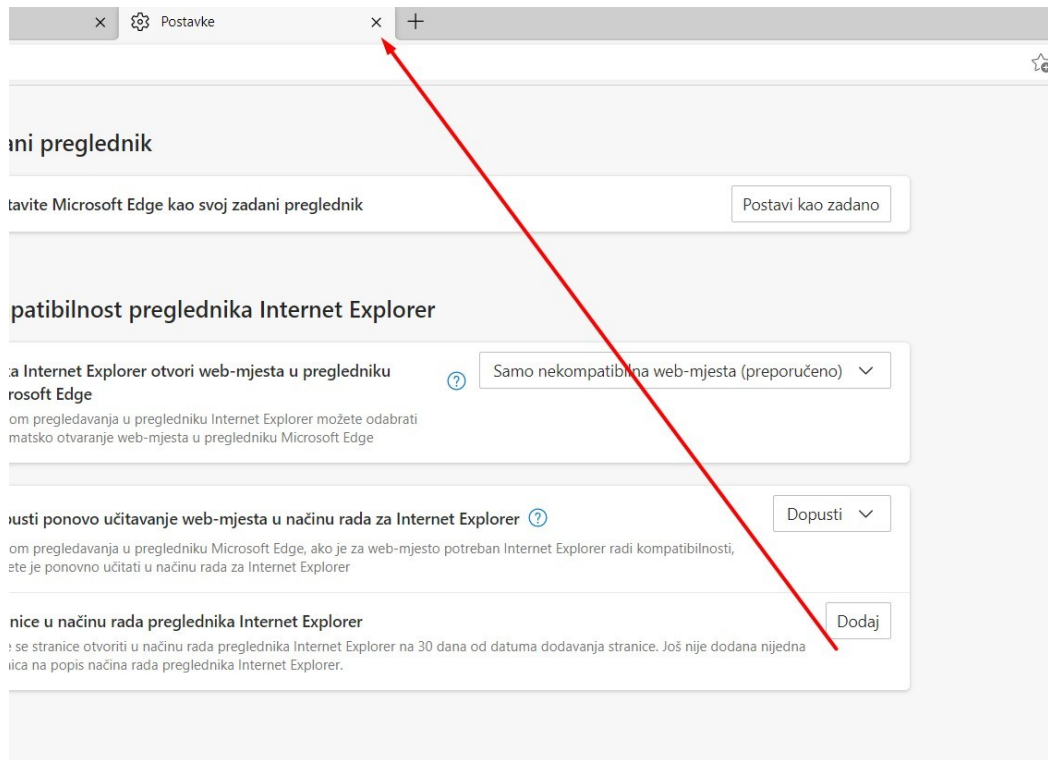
× Postavke × +

ani preglednik

tavite Microsoft Edge kao svoj zadani preglednik

Postavi kao zadano

patibilnost preglednika Internet Explorer

a Internet Explorer otvori web-mjesta u pregledniku rosoft Edge

om pregledavanja u pregledniku Internet Explorer možete odabrati matsko otvaranje web-mjesta u pregledniku Microsoft Edge

Samo nekompatibilna web-mjesta (preporučeno)

pusti ponovo učitavanje web-mjesta u načinu rada za Internet Explorer

om pregledavanja u pregledniku Microsoft Edge, ako je za web-mjesto potreban Internet Explorer radi kompatibilnosti, ete je ponovno učitati u načinu rada za Internet Explorer

Dopusti

nice u načinu rada preglednika Internet Explorer

e se stranice otvoriti u načinu rada preglednika Internet Explorer na 30 dana od datuma dodavanja stranice. Još nije dodana nijedna ica na popis načina rada preglednika Internet Explorer.

Dodaj